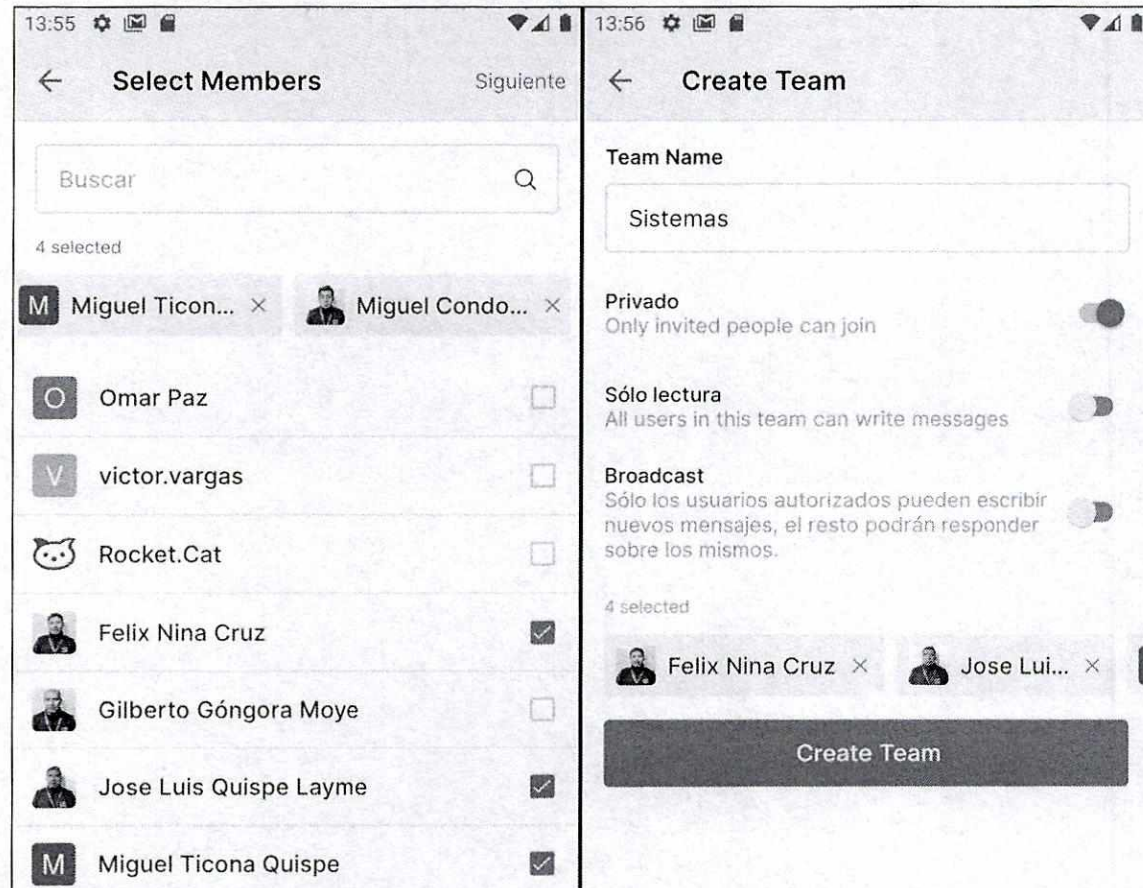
13:55

← Select Members Siguiente

Buscar

4 selected

M Miguel Ticon... × Miguel Condo... ×

O Omar Paz

V victor.vargas

Rocket.Cat

Felix Nina Cruz

Gilberto Góngora Moye

Jose Luis Quispe Layme

M Miguel Ticona Quispe

13:56

← Create Team

Team Name

Sistemas

Privado
Only invited people can join

Sólo lectura
All users in this team can write messages

Broadcast
Sólo los usuarios autorizados pueden escribir nuevos mensajes, el resto podrán responder sobre los mismos.

4 selected

Felix Nina Cruz × Jose Lui... ×

Create Team